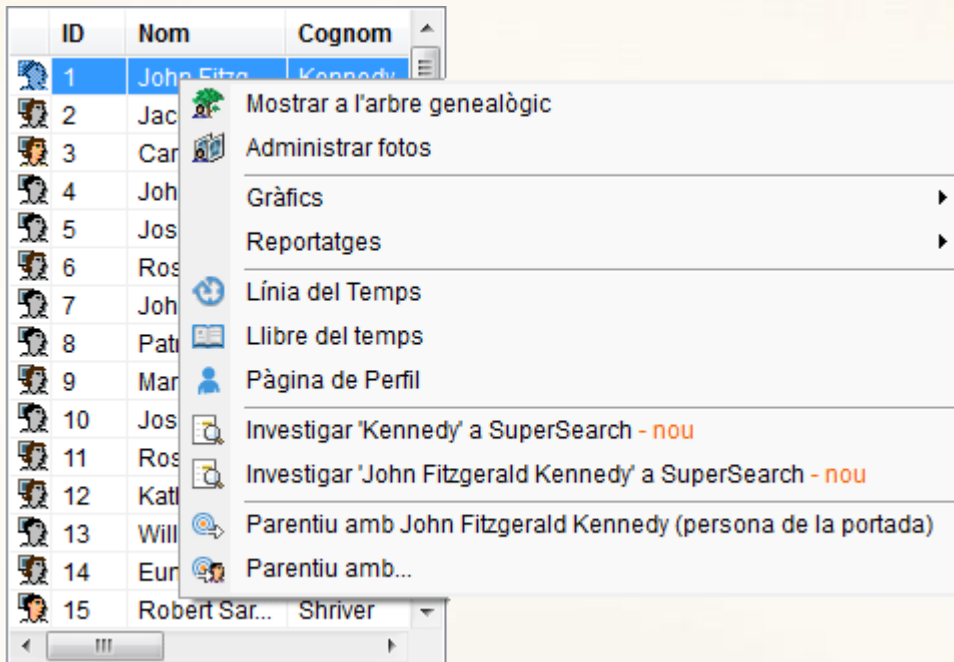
| ID | Nom | Cognom |
|---|---|---|
| 1 | John Fitzg... | Kennedy |
| 2 | Jac | |
| 3 | Car | |
| 4 | Joh | |
| 5 | Jos | |
| 6 | Ros | |
| 7 | Joh | |
| 8 | Patr | |
| 9 | Mar | |
| 10 | Jos | |
| 11 | Ros | |
| 12 | Katl | |
| 13 | Will | |
| 14 | Eur | |
| 15 | Robert Sar... | Shriver |

Mostrar a l'arbre genealògic
Administrar fotos
Gràfics
Reportatges
Línia del Temps
Llibre del temps
Pàgina de Perfil
Investigar 'Kennedy' a SuperSearch - nou
Investigar 'John Fitzgerald Kennedy' a SuperSearch - nou
Parentiu amb John Fitzgerald Kennedy (persona de la portada)
Parentiu amb...